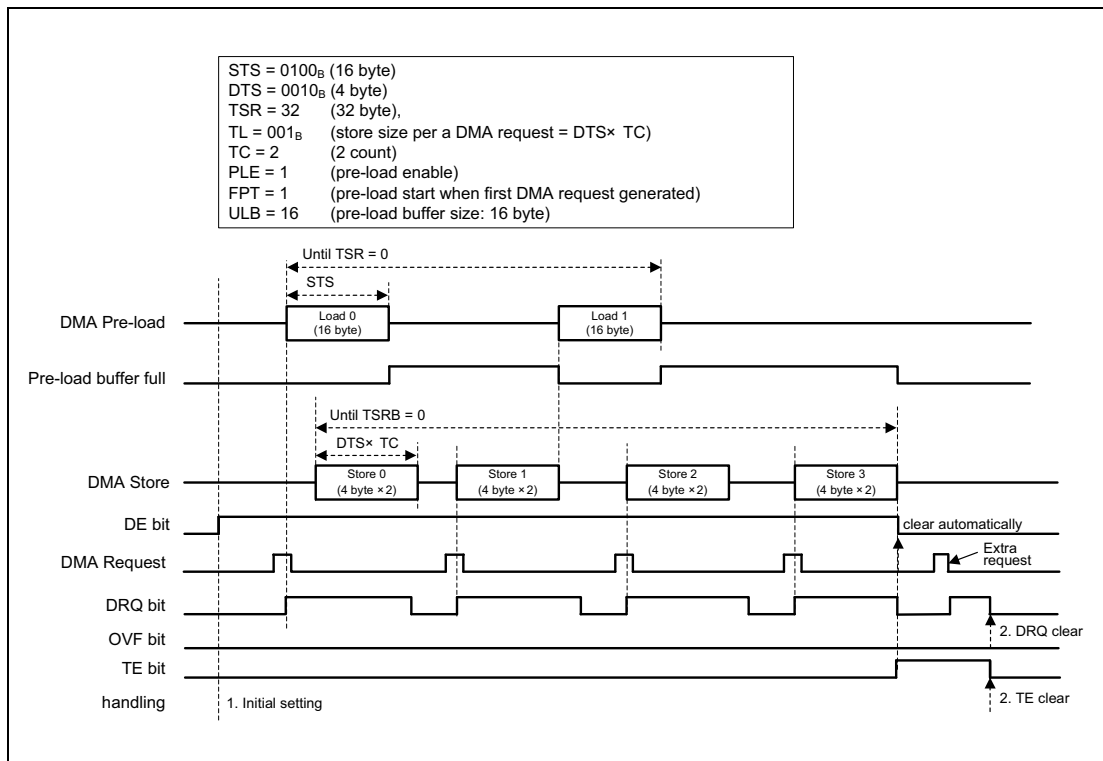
STS = $0100_B$ (16 byte)
DTS = $0010_B$ (4 byte)
TSR = 32 (32 byte),
TL = $001_B$ (store size per a DMA request = DTS× TC)
TC = 2 (2 count)
PLE = 1 (pre-load enable)
FPT = 1 (pre-load start when first DMA request generated)
ULB = 16 (pre-load buffer size: 16 byte)

Until TSR = 0

STS

DMA Pre-load

Load 0 (16 byte)

Load 1 (16 byte)

Pre-load buffer full

Until TSRB = 0

DTS× TC

DMA Store

Store 0 (4 byte ×2)

Store 1 (4 byte ×2)

Store 2 (4 byte ×2)

Store 3 (4 byte ×2)

DE bit

clear automatically

DMA Request

Extra request

DRQ bit

2. DRQ clear

OVF bit

TE bit

handling

1. Initial setting

2. TE clear